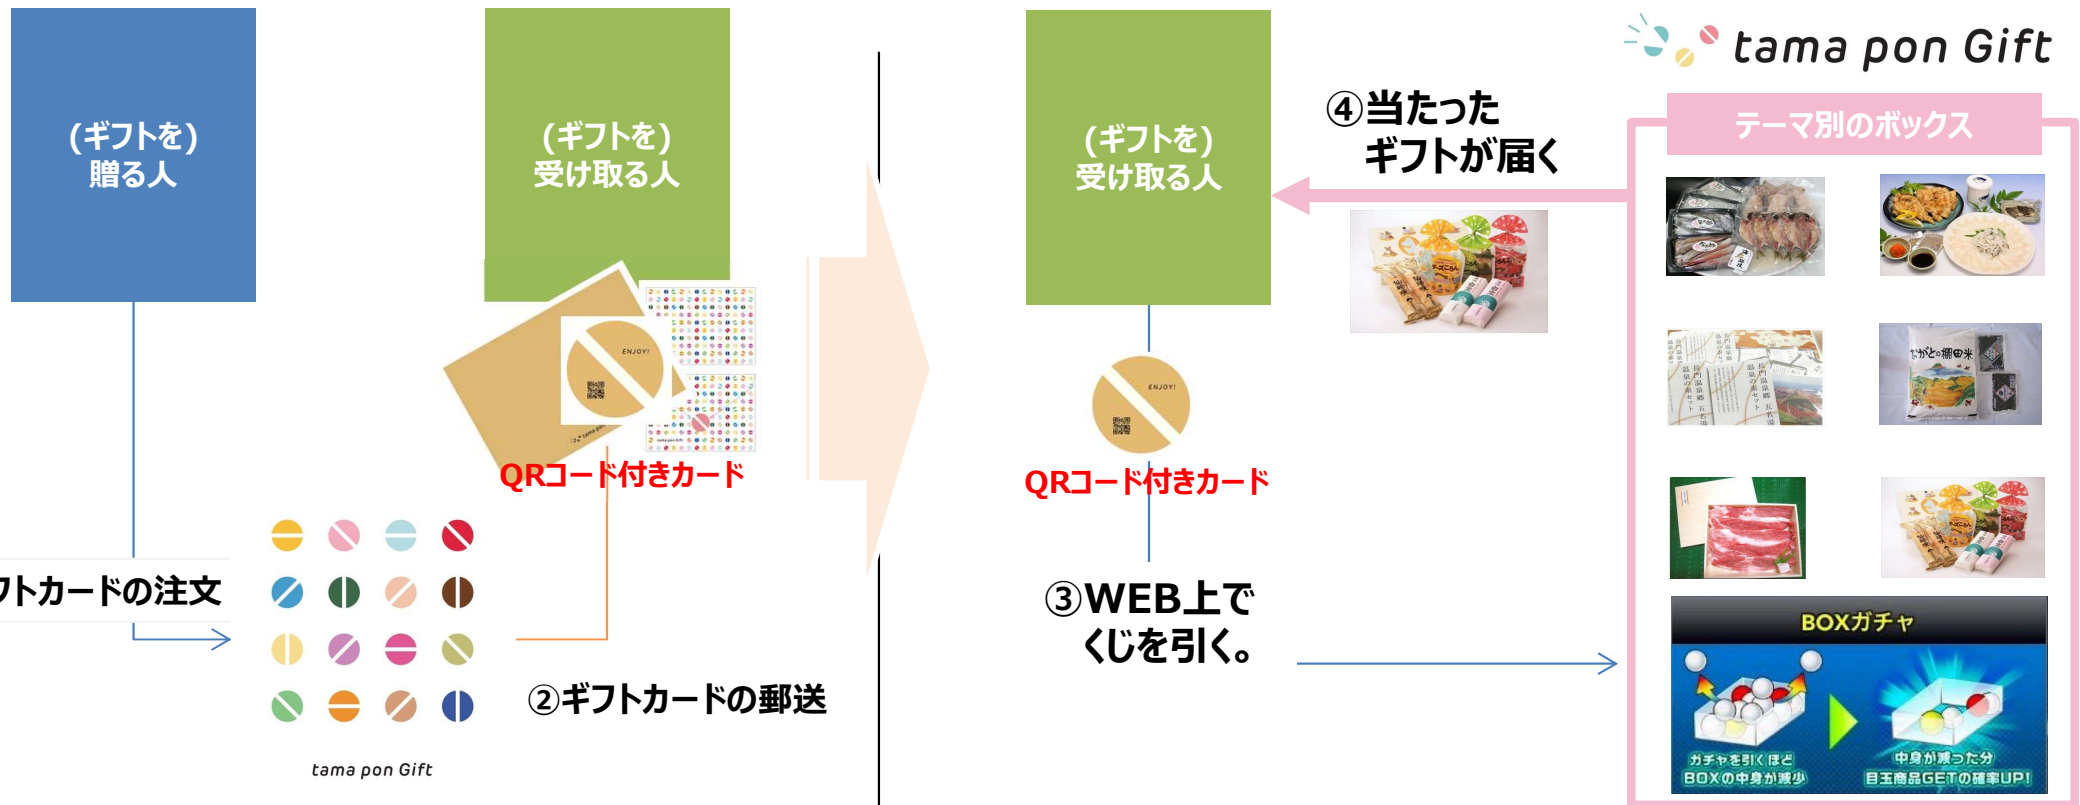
(ギフトを)
贈る人

(ギフトを)
受け取る人

ENJOY!

QRコード付きカード

トカードの注文

tama pon Gift

②ギフトカードの郵送

(ギフトを)
受け取る人

ENJOY!

QRコード付きカード

③WEB上で
くじを引く。

④当たった
ギフトが届く

tama pon Gift

テーマ別のボックス

BOXガチャ

ガチャを引くほど
BOXの中身が減少

中身が減った分
目玉商品GETの確率UP!